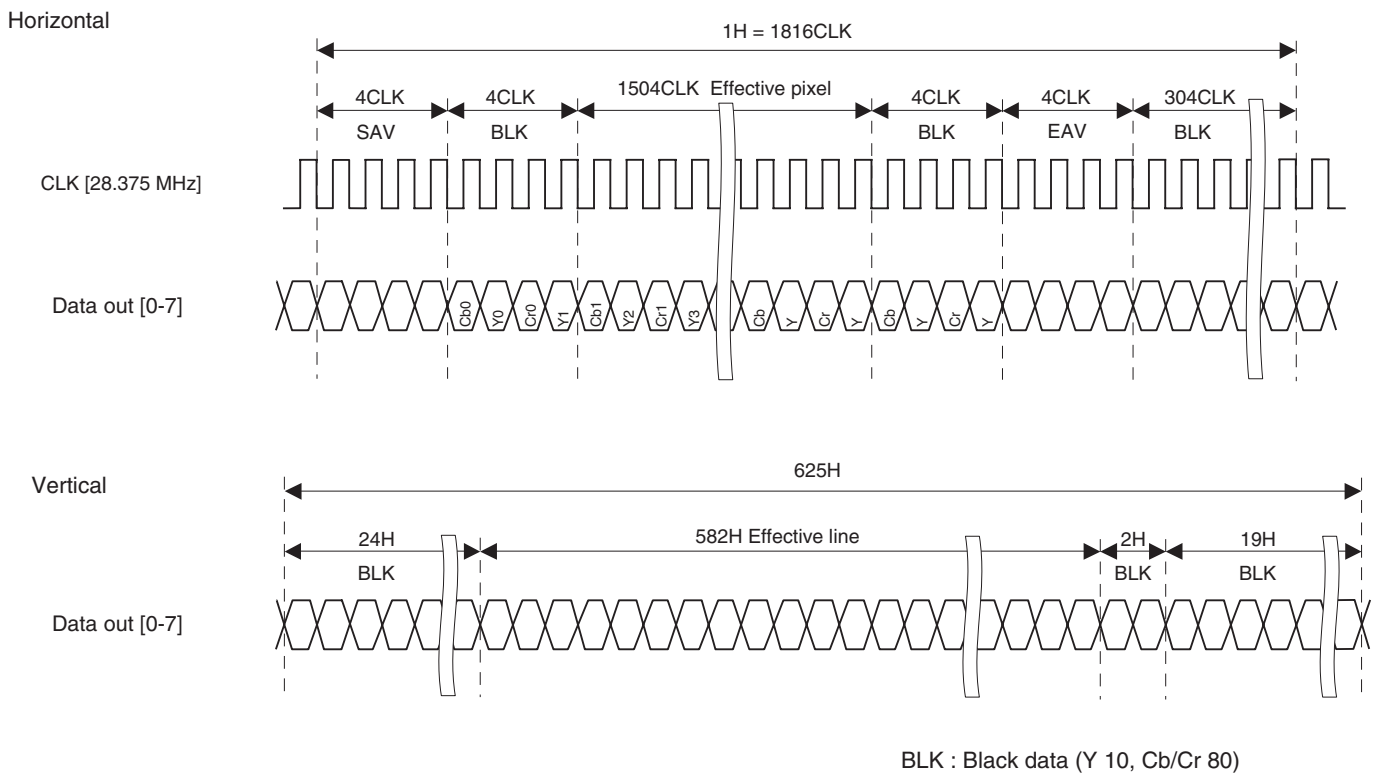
Horizontal

1H = 1816CLK

4CLK SAV
4CLK BLK
1504CLK Effective pixel
4CLK BLK
4CLK EAV
304CLK BLK

CLK [28.375 MHz]

Data out [0-7]

Cb0 Y0 Cr0 Y1 Cb1 Y2 Cr1 Y3 Cb Y Cr Y Cb Y Cr Y

Vertical

625H

24H BLK
582H Effective line
2H BLK
19H BLK

Data out [0-7]

BLK : Black data (Y 10, Cb/Cr 80)